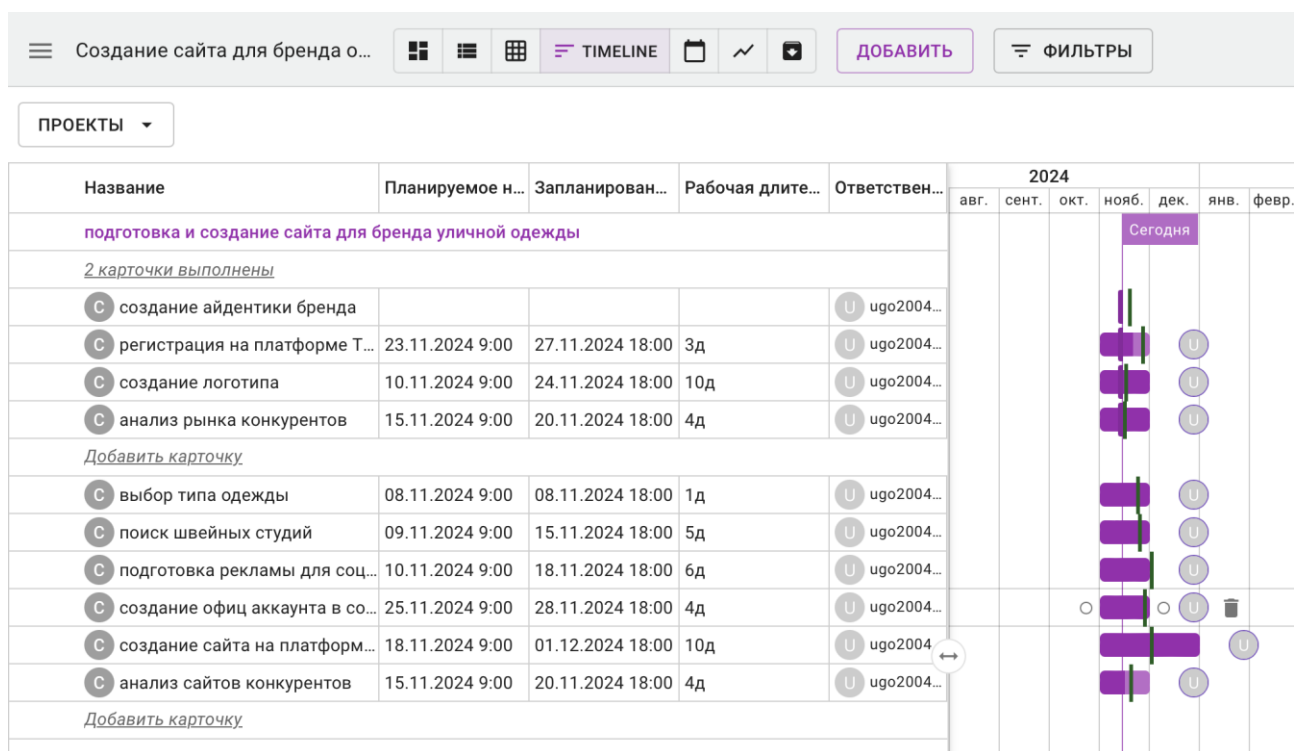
Создание сайта для бренда о... TIMELINE ДОБАВИТЬ ФИЛЬТРЫ

ПРОЕКТЫ

| Название | Планируемое н... | Запланирован... | Рабочая длите... | Ответствен... |
|---|---|---|---|---|
| подготовка и создание сайта для бренда уличной одежды | | | | |
| 2 карточки выполнены | | | | |
| C создание айдентики бренда | | | | U ugo2004... |
| C регистрация на платформе T... | 23.11.2024 9:00 | 27.11.2024 18:00 | 3д | U ugo2004... |
| C создание логотипа | 10.11.2024 9:00 | 24.11.2024 18:00 | 10д | U ugo2004... |
| C анализ рынка конкурентов | 15.11.2024 9:00 | 20.11.2024 18:00 | 4д | U ugo2004... |
| Добавить карточку | | | | |
| C выбор типа одежды | 08.11.2024 9:00 | 08.11.2024 18:00 | 1д | U ugo2004... |
| C поиск швейных студий | 09.11.2024 9:00 | 15.11.2024 18:00 | 5д | U ugo2004... |
| C подготовка рекламы для соц... | 10.11.2024 9:00 | 18.11.2024 18:00 | 6д | U ugo2004... |
| C создание офиц аккаунта в со... | 25.11.2024 9:00 | 28.11.2024 18:00 | 4д | U ugo2004... |
| C создание сайта на платформ... | 18.11.2024 9:00 | 01.12.2024 18:00 | 10д | U ugo2004 |
| C анализ сайтов конкурентов | 15.11.2024 9:00 | 20.11.2024 18:00 | 4д | U ugo2004... |
| Добавить карточку | | | | |

2024
авг. сент. окт. нояб. дек. янв. февр.
Сегодня
U U U U U U U U U U U